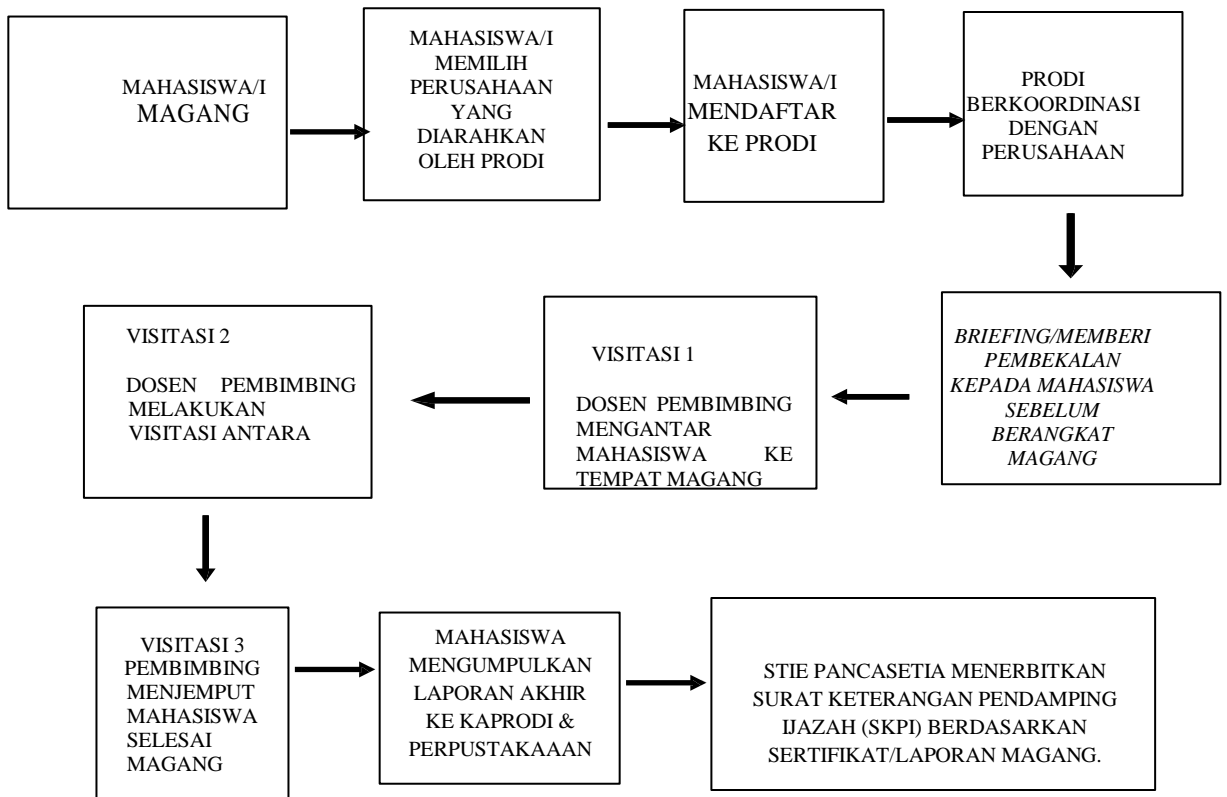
MAHASISWA/I MAGANG

MAHASISWA/I MEMILIH PERUSAHAAN YANG DIARAHKAN OLEH PRODI

MAHASISWA/I MENDAFTAR KE PRODI

PRODI BERKOORDINASI DENGAN PERUSAHAAN

BRIEFING/MEMBERI PEMBEKALAN KEPADA MAHASISWA SEBELUM BERANGKAT MAGANG

VISITASI 1

DOSEN PEMBIMBING MENGANTAR MAHASISWA KE TEMPAT MAGANG

VISITASI 2

DOSEN PEMBIMBING MELAKUKAN VISITASI ANTARA

VISITASI 3 PEMBIMBING MENJEMPUT MAHASISWA SELESAI MAGANG

MAHASISWA MENGUMPULKAN LAPORAN AKHIR KE KAPRODI & PERPUSTAKAAAN

STIE PANCASETIA MENERBITKAN SURAT KETERANGAN PENDAMPING IJAZAH (SKPI) BERDASARKAN SERTIFIKAT/LAPORAN MAGANG.